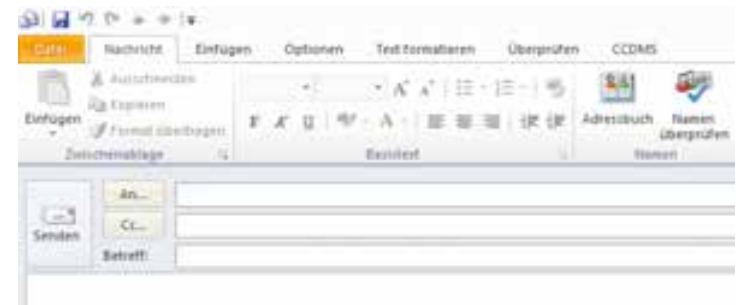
Datei Nachricht Einfügen Optionen Text formatieren Überprüfen CCDMS

Einfügen
Ausschneiden
Kopieren
Format übertragen
Zwischenablage

F K U A
Basistext

Adressbuch
Namen überprüfen
Namen

Senden
An...
Cc...
Betreff: